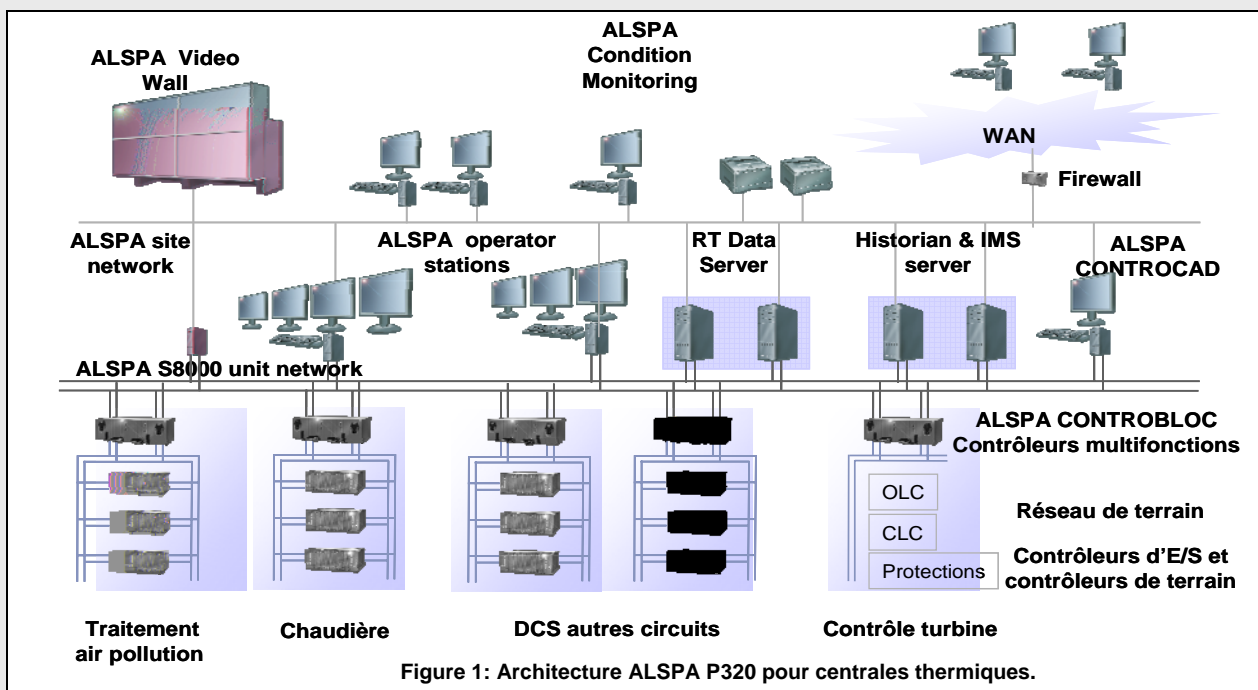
ALSPA Video Wall

ALSPA Condition Monitoring

WAN

Firewall

ALSPA site network

ALSPA operator stations

RT Data Server

Historian & IMS server

ALSPA CONTROCAD

ALSPA S8000 unit network

ALSPA CONTROBLOC
Contrôleurs multifonctions

OLC

CLC

Protections

Réseau de terrain

Contrôleurs d'E/S et contrôleurs de terrain

Traitement air pollution

Chaudière

DCS autres circuits

Contrôle turbine

Figure 1: Architecture ALSPA P320 pour centrales thermiques.